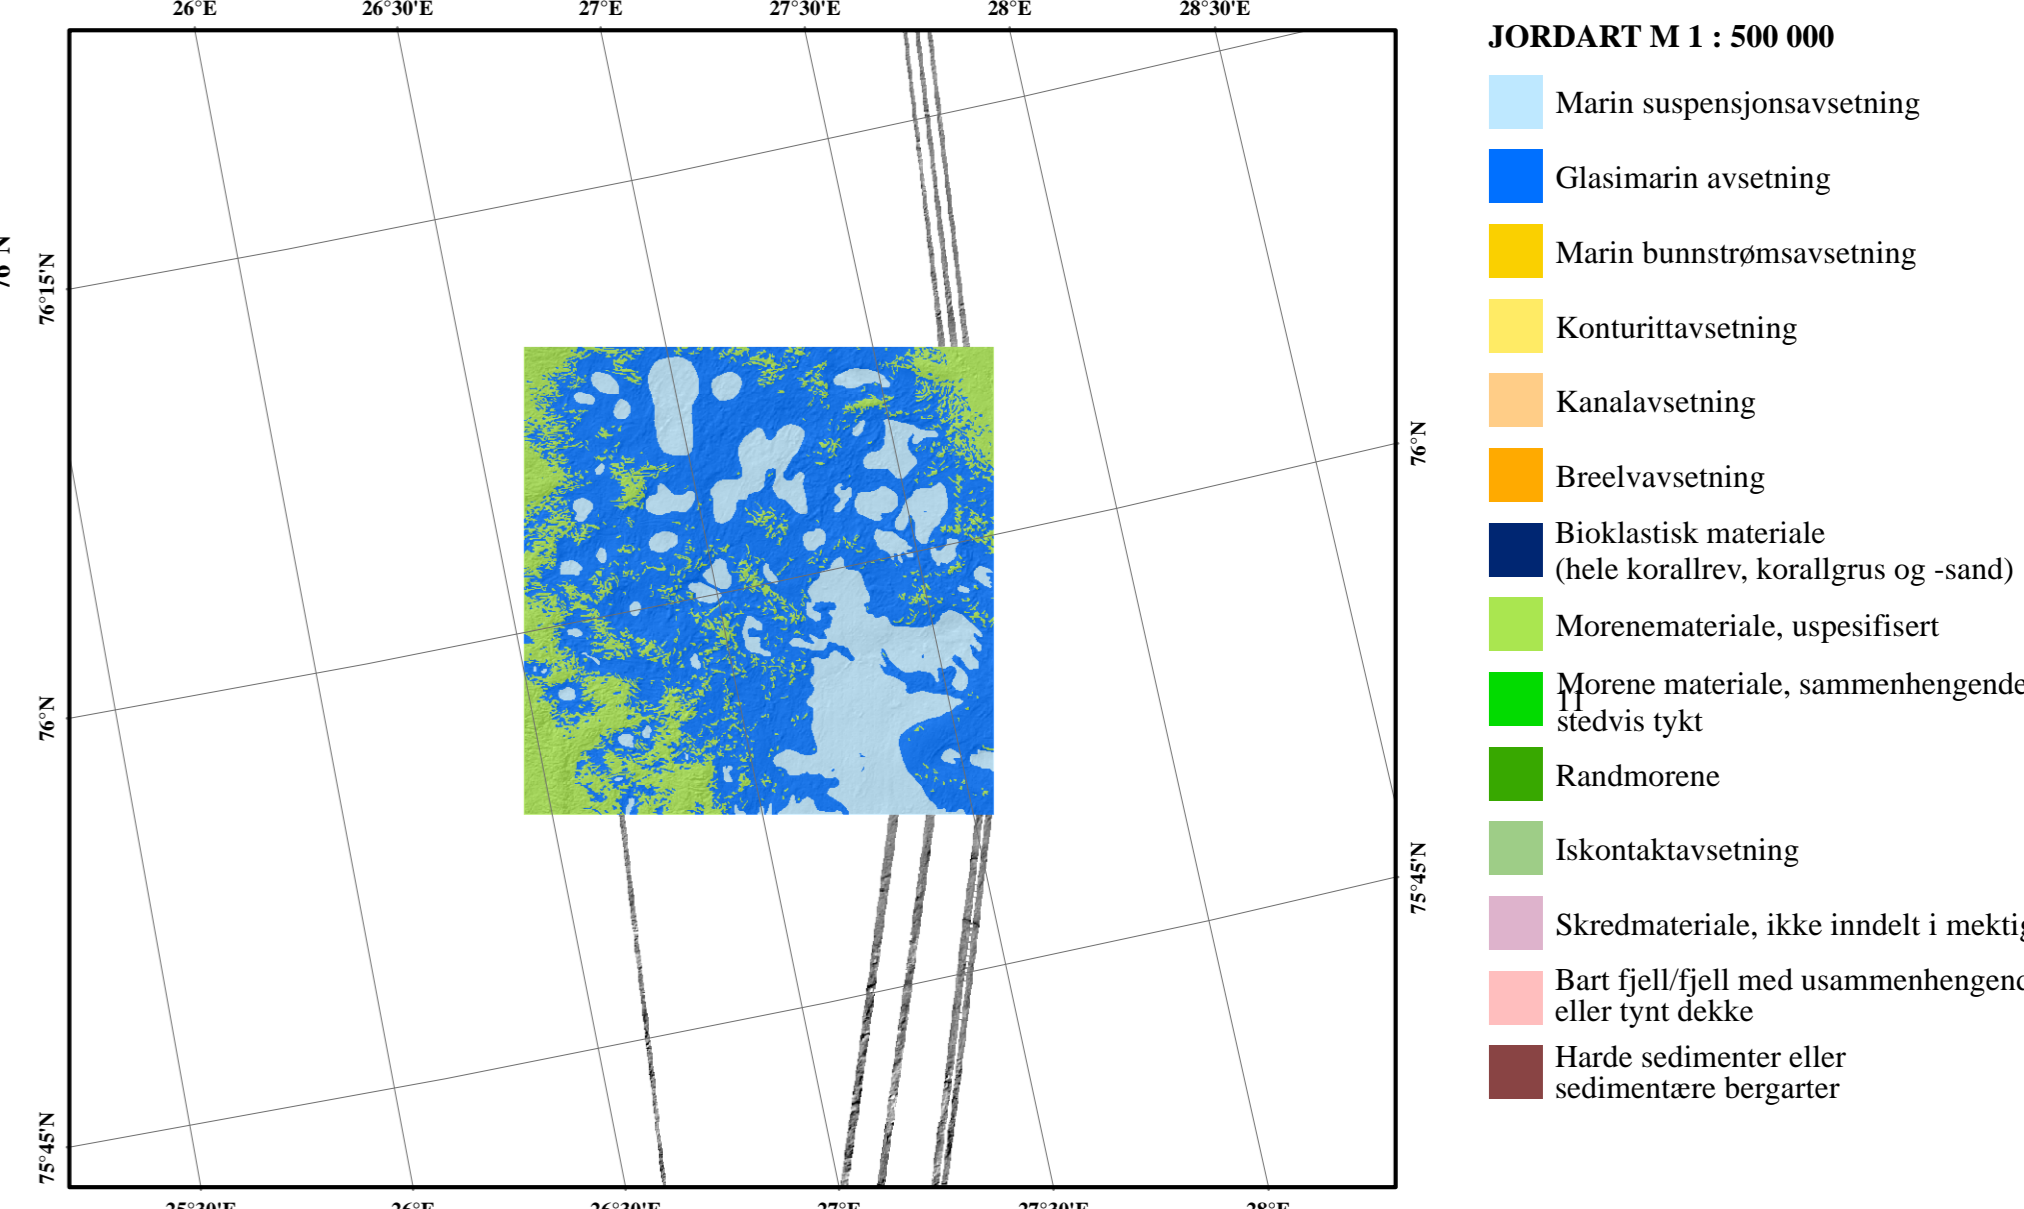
26°E
26°30'E
27°E
27°30'E
28°E
28°30'E

76°N
76°15'N
76°N
75°45'N

76°N
75°45'N

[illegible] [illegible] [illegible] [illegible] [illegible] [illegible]

JORDART M 1 : 500 000

Marin suspensjonsavsetning

Glasimarin avsetning

Marin bunnstrømsavsetning

Konturittavsetning

Kanalavsetning

Breelvavsetning

Bioklastisk materiale (hele korallrev, korallgrus og -sand)

Morenemateriale, uspesifisert

Morene materiale, sammenhengende 11 stedvis tykt

Randmorene

Iskontaktavsetning

Skredmateriale, ikke inndelt i mekti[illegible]

Bart fjell/fjell med usammenhengen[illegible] eller tynt dekke

Harde sedimenter eller sedimentære bergarter